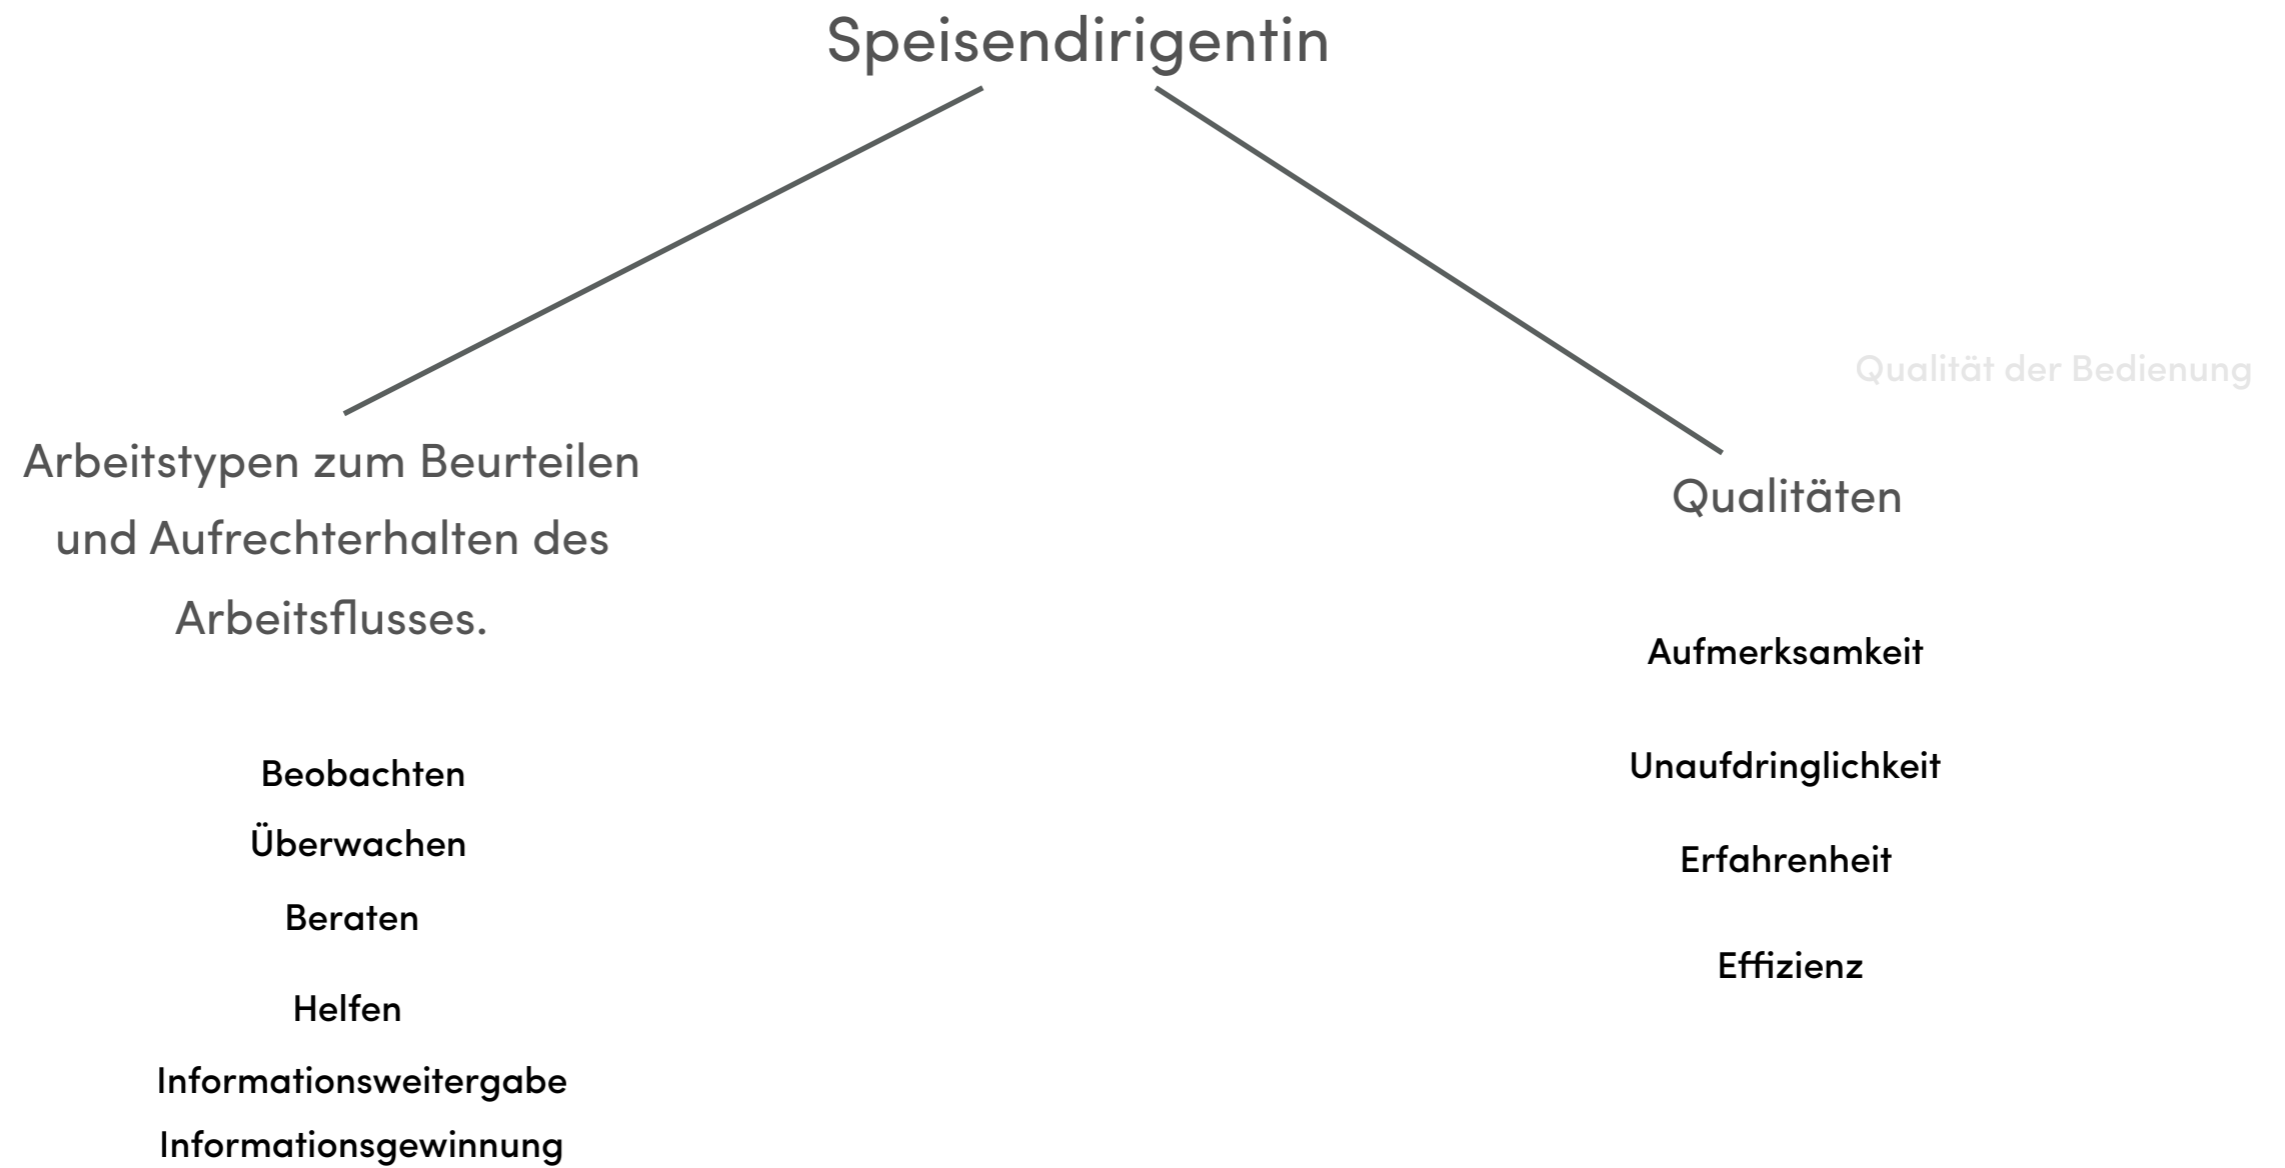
Speisendirigentin

Qualität der Bedienung

Arbeitstypen zum Beurteilen und Aufrechterhalten des Arbeitsflusses.

Beobachten

Überwachen

Beraten

Helfen

Informationsweitergabe

Informationsgewinnung

Qualitäten

Aufmerksamkeit

Unaufdringlichkeit

Erfahrenheit

Effizienz